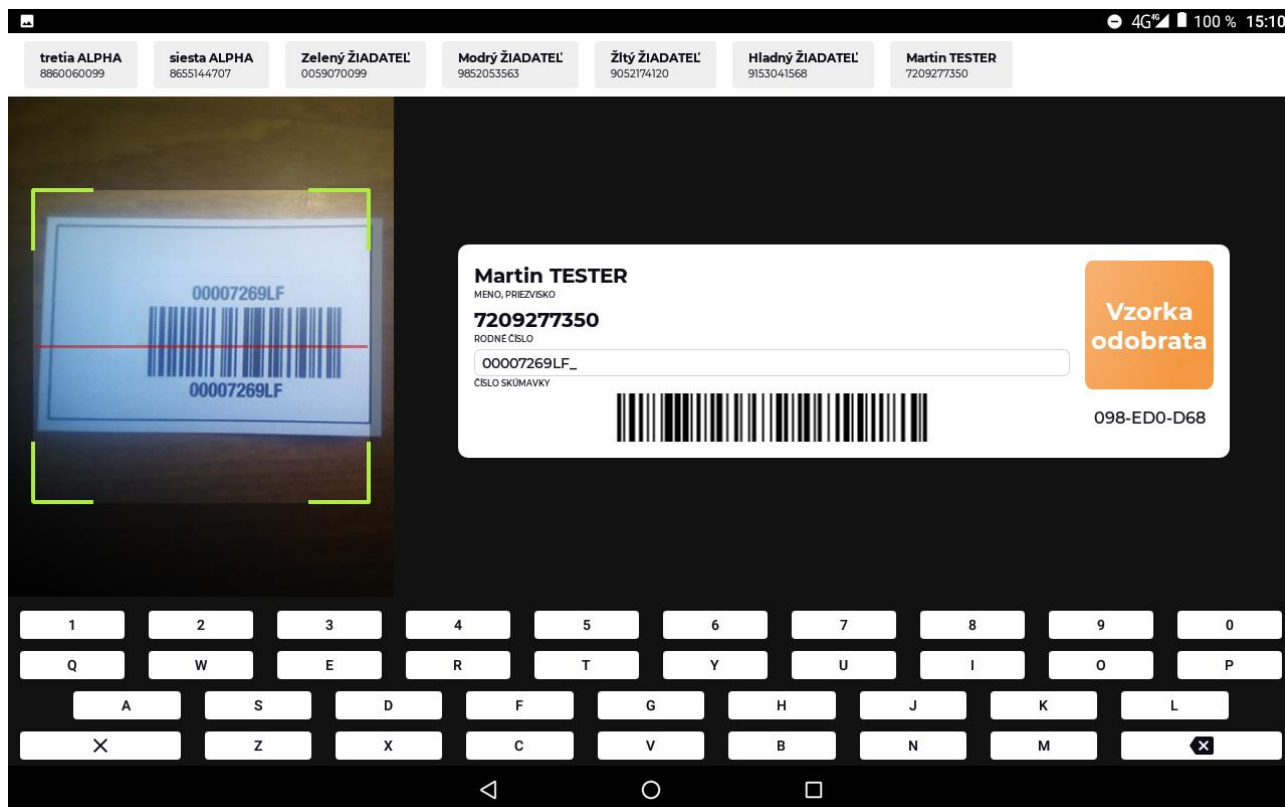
4G 100 % 15:10

tretia ALPHA
8860060099

siesta ALPHA
8655144707

Zelený ŽIADATEĽ
0059070099

Modrý ŽIADATEĽ
9852053563

Žltý ŽIADATEĽ
9052174120

Hladný ŽIADATEĽ
9153041568

Martin TESTER
7209277350

00007269LF
00007269LF

Martin TESTER
MENO, PRIEZVISKO

7209277350
RODNÉ ČÍSLO

00007269LF_
ČÍSLO SKÚMAVKY

Vzorka odobrata

098-ED0-D68

1 2 3 4 5 6 7 8 9 0
Q W E R T Y U I O P
A S D F G H J K L
✕ Z X C V B N M